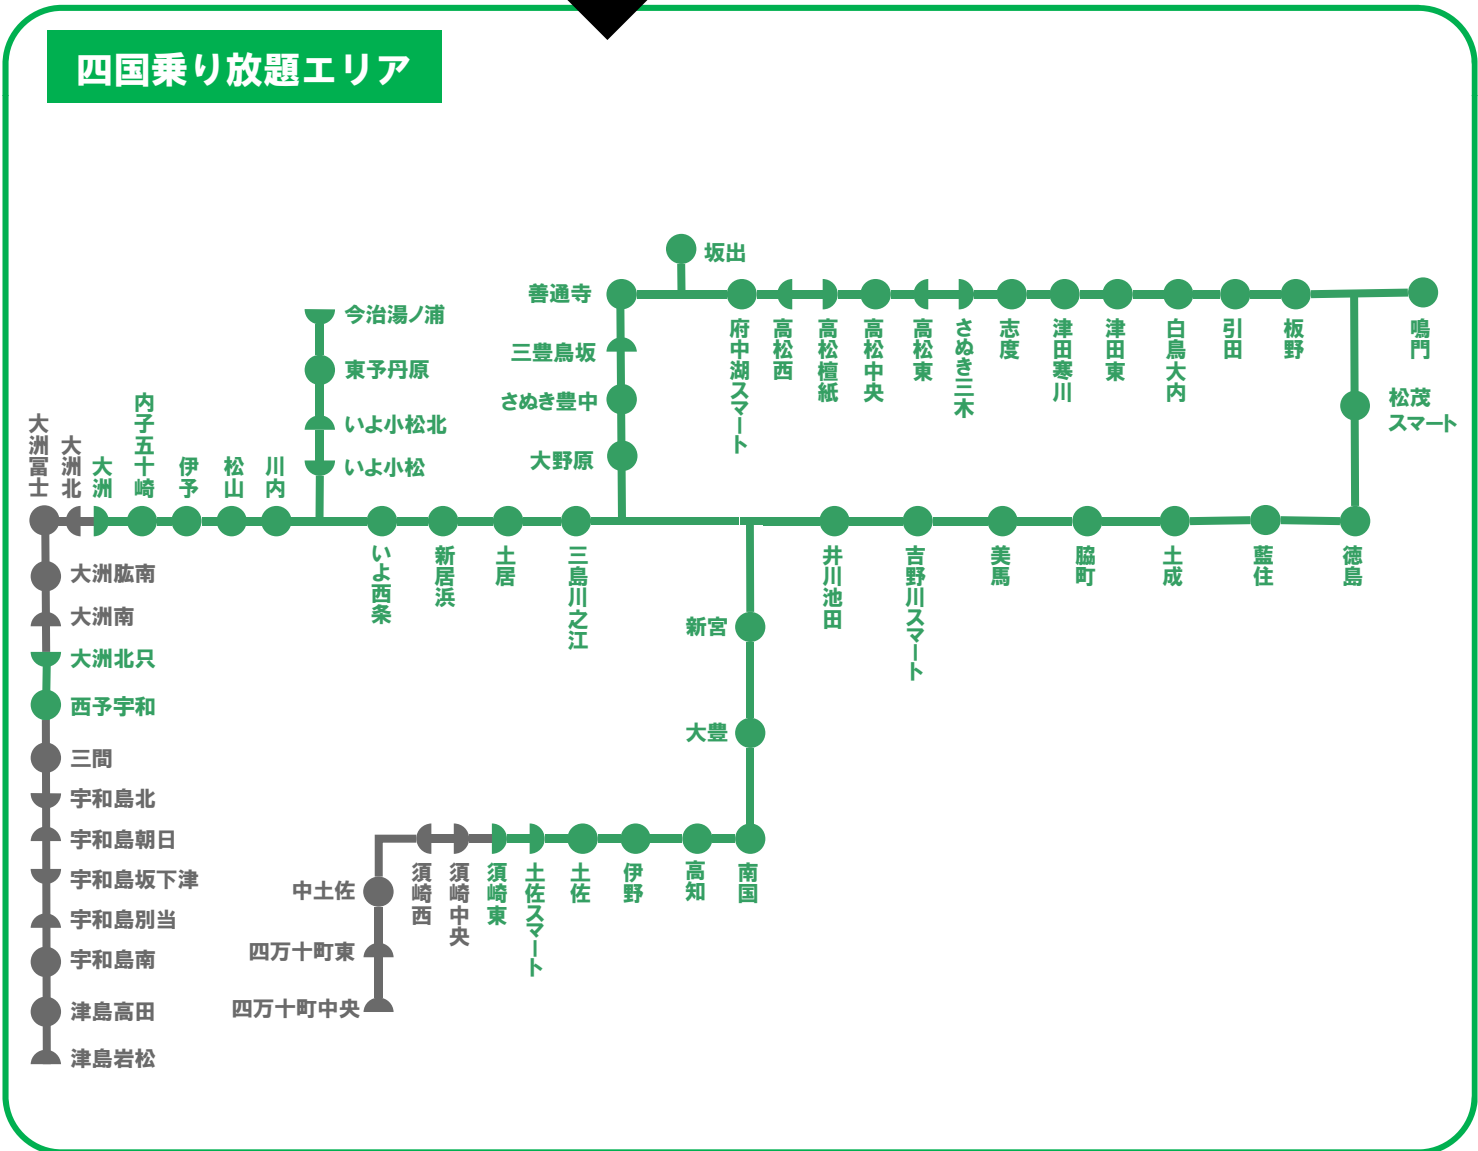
四国乗り放題エリア

坂出
善通寺
府中湖スマート
高松西
高松檀紙
高松中央
高松東
さぬき三木
志度
津田寒川
津田東
白鳥大内
引田
板野
鳴門
松茂スマート
三豊鳥坂
さぬき豊中
大野原
今治湯ノ浦
東予丹原
いよ小松北
いよ小松
大洲冨士
大洲北
大洲
内子五十崎
伊予
松山
川内
いよ西条
新居浜
土居
三島川之江
井川池田
吉野川スマート
美馬
脇町
土成
藍住
徳島
新宮
大豊
大洲肱南
大洲南
大洲北只
西予宇和
三間
宇和島北
宇和島朝日
宇和島坂下津
宇和島別当
宇和島南
津島高田
津島岩松
中土佐
四万十町東
四万十町中央
須崎西
須崎中央
須崎東
土佐スマート
土佐
伊野
高知
南国